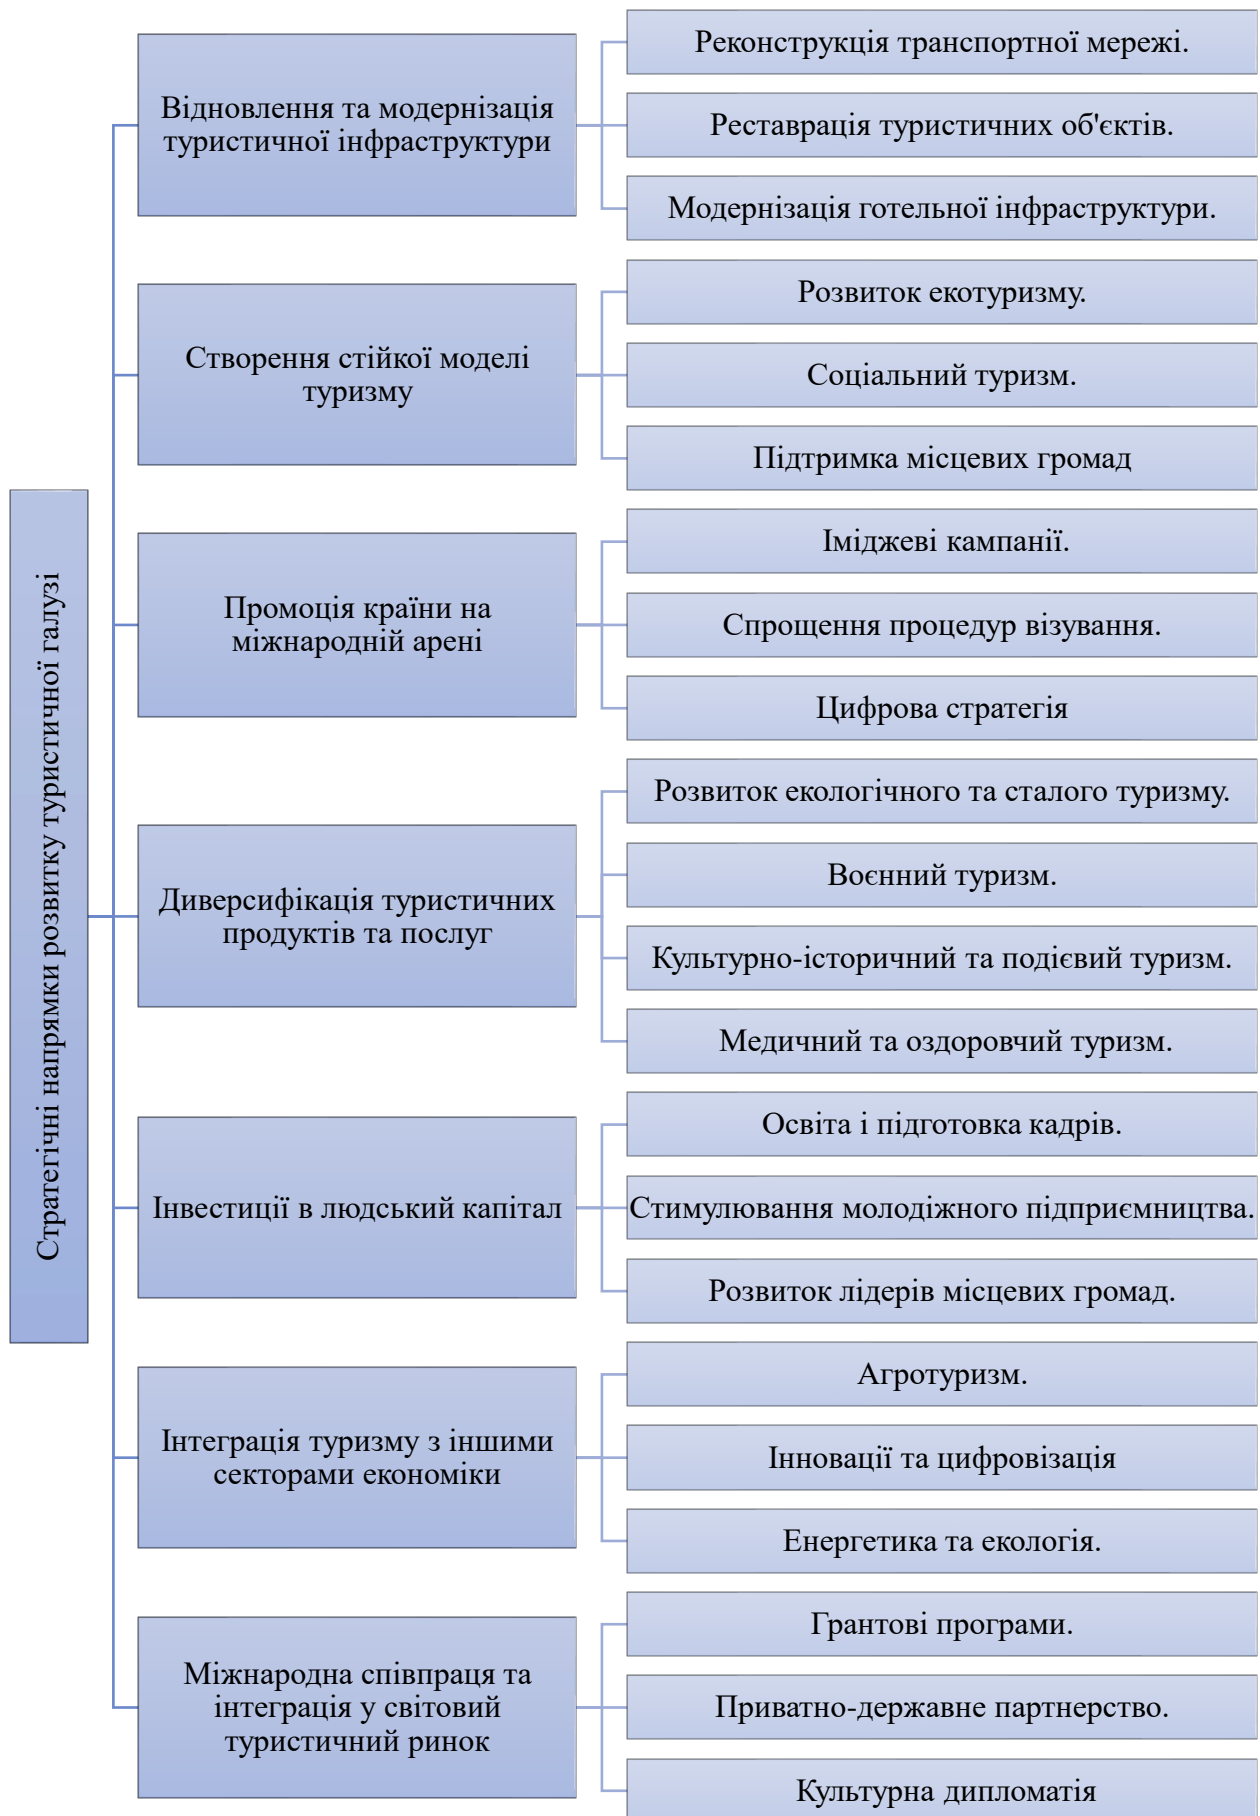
Стратегічні напрямки розвитку туристичної галузі

Відновлення та модернізація туристичної інфраструктури

Реконструкція транспортної мережі.

Реставрація туристичних об'єктів.

Модернізація готельної інфраструктури.

Створення стійкої моделі туризму

Розвиток екотуризму.

Соціальний туризм.

Підтримка місцевих громад

Промоція країни на міжнародній арені

Іміджеві кампанії.

Спрощення процедур візування.

Цифрова стратегія

Диверсифікація туристичних продуктів та послуг

Розвиток екологічного та сталого туризму.

Воєнний туризм.

Культурно-історичний та подієвий туризм.

Медичний та оздоровчий туризм.

Інвестиції в людський капітал

Освіта і підготовка кадрів.

Стимулювання молодіжного підприємництва.

Розвиток лідерів місцевих громад.

Інтеграція туризму з іншими секторами економіки

Агротуризм.

Інновації та цифровізація

Енергетика та екологія.

Міжнародна співпраця та інтеграція у світовий туристичний ринок

Грантові програми.

Приватно-державне партнерство.

Культурна дипломатія